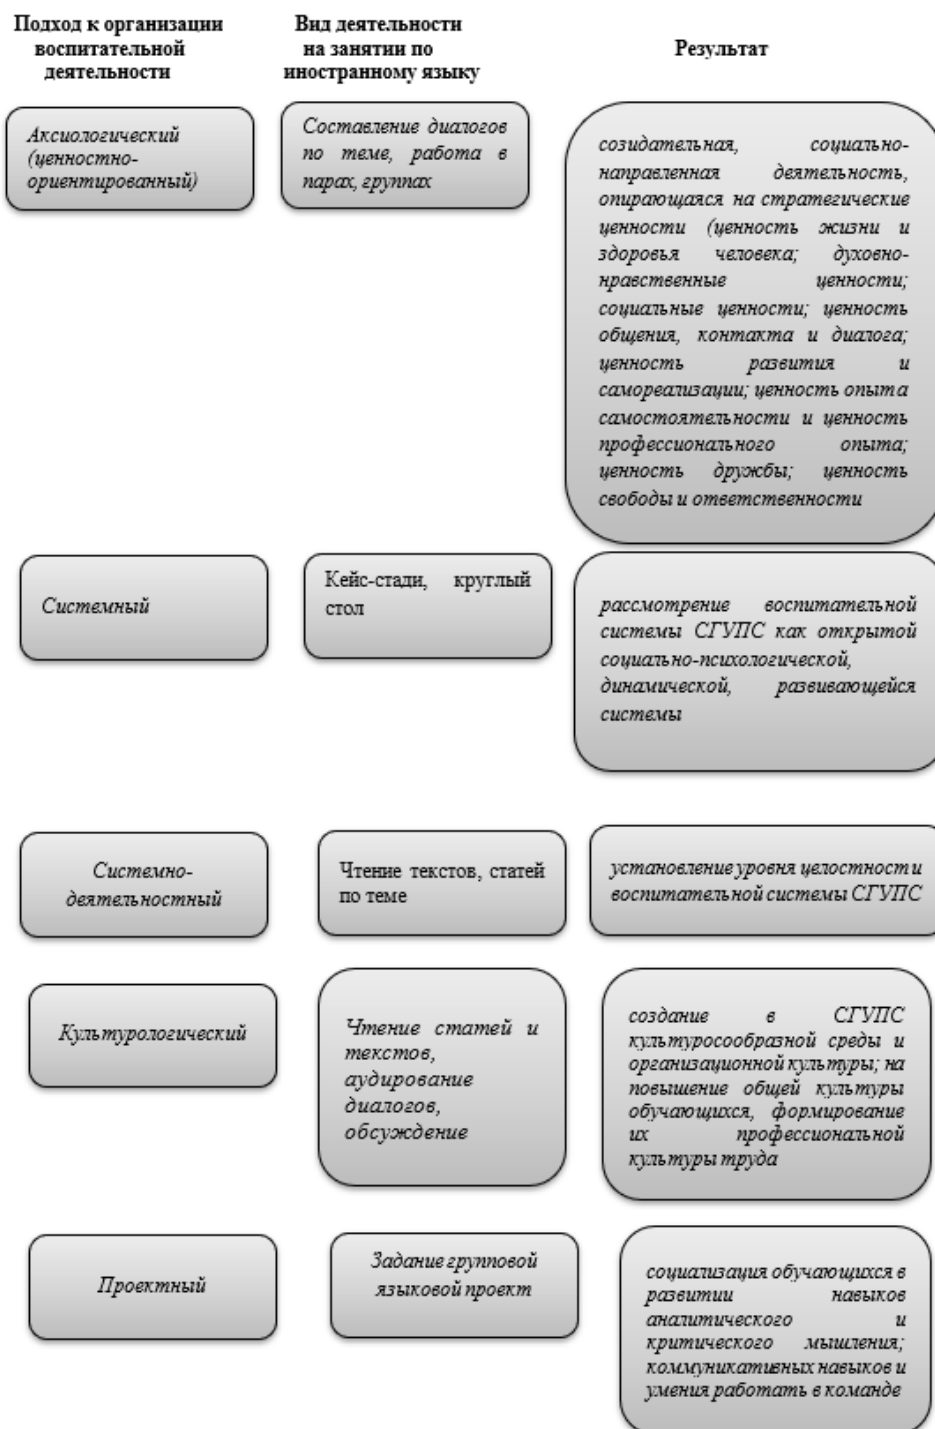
Подход к организации воспитательной деятельности

Вид деятельности на занятии по иностранному языку

Результат

Аксиологический (ценностно-ориентированный)

Составление диалогов по теме, работа в парах, группах

созидательная, социально-направленная деятельность, опирающаяся на стратегические ценности (ценность жизни и здоровья человека; духовно-нравственные ценности; социальные ценности; ценность общения, контакта и диалога; ценность развития и самореализации; ценность опыта самостоятельности и ценность профессионального опыта; ценность дружбы; ценность свободы и ответственности

Системный

Кейс-стади, круглый стол

рассмотрение воспитательной системы СГУПС как открытой социально-психологической, динамической, развивающейся системы

Системно-деятельностный

Чтение текстов, статей по теме

установление уровня целостности и воспитательной системы СГУПС

Культурологический

Чтение статей и текстов, аудирование диалогов, обсуждение

создание в СГУПС культуросообразной среды и организационной культуры; на повышение общей культуры обучающихся, формирование их профессиональной культуры труда

Проектный

Задание групповой языковой проект

социализация обучающихся в развитии навыков аналитического и критического мышления; коммуникативных навыков и умения работать в команде